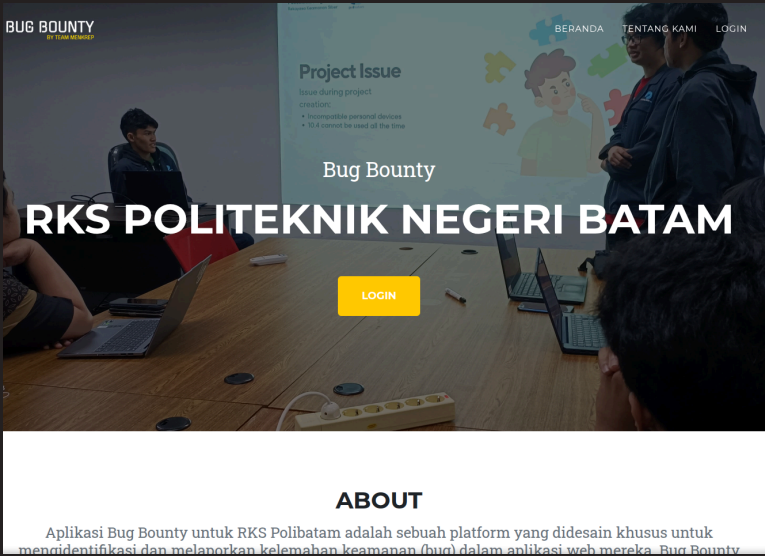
BUG BOUNTY
BY TEAM MENKREP

BERANDA TENTANG KAMI LOGIN

Project Issue
Issue during project creation:
• Incompatible personal devices
• 10.4 cannot be used all the time

Bug Bounty

RKS POLITEKNIK NEGERI BATAM

LOGIN

ABOUT

Aplikasi Bug Bounty untuk RKS Polibatam adalah sebuah platform yang didesain khusus untuk mengidentifikasi dan melaporkan kelemahan keamanan (bug) dalam aplikasi web mereka. Bug Bounty